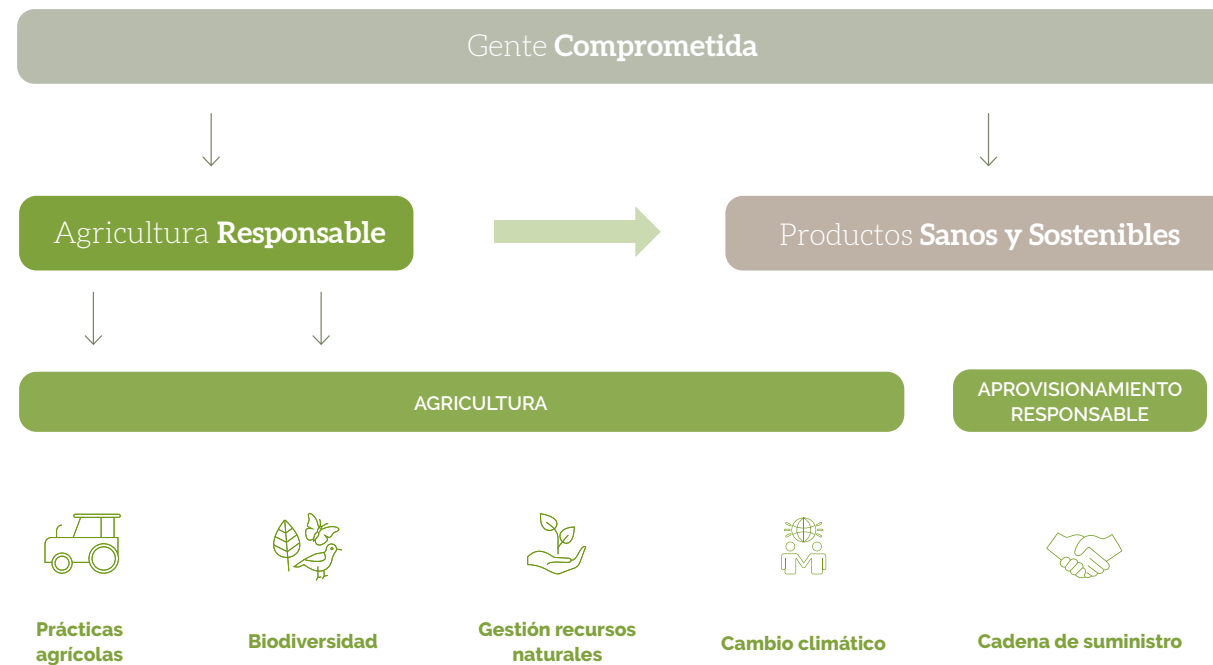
Gente Comprometida

Agricultura Responsable

Productos Sanos y Sostenibles

AGRICULTURA

APROVISIONAMIENTO RESPONSABLE

Prácticas agrícolas

Biodiversidad

Gestión recursos naturales

Cambio climático

Cadena de suministro